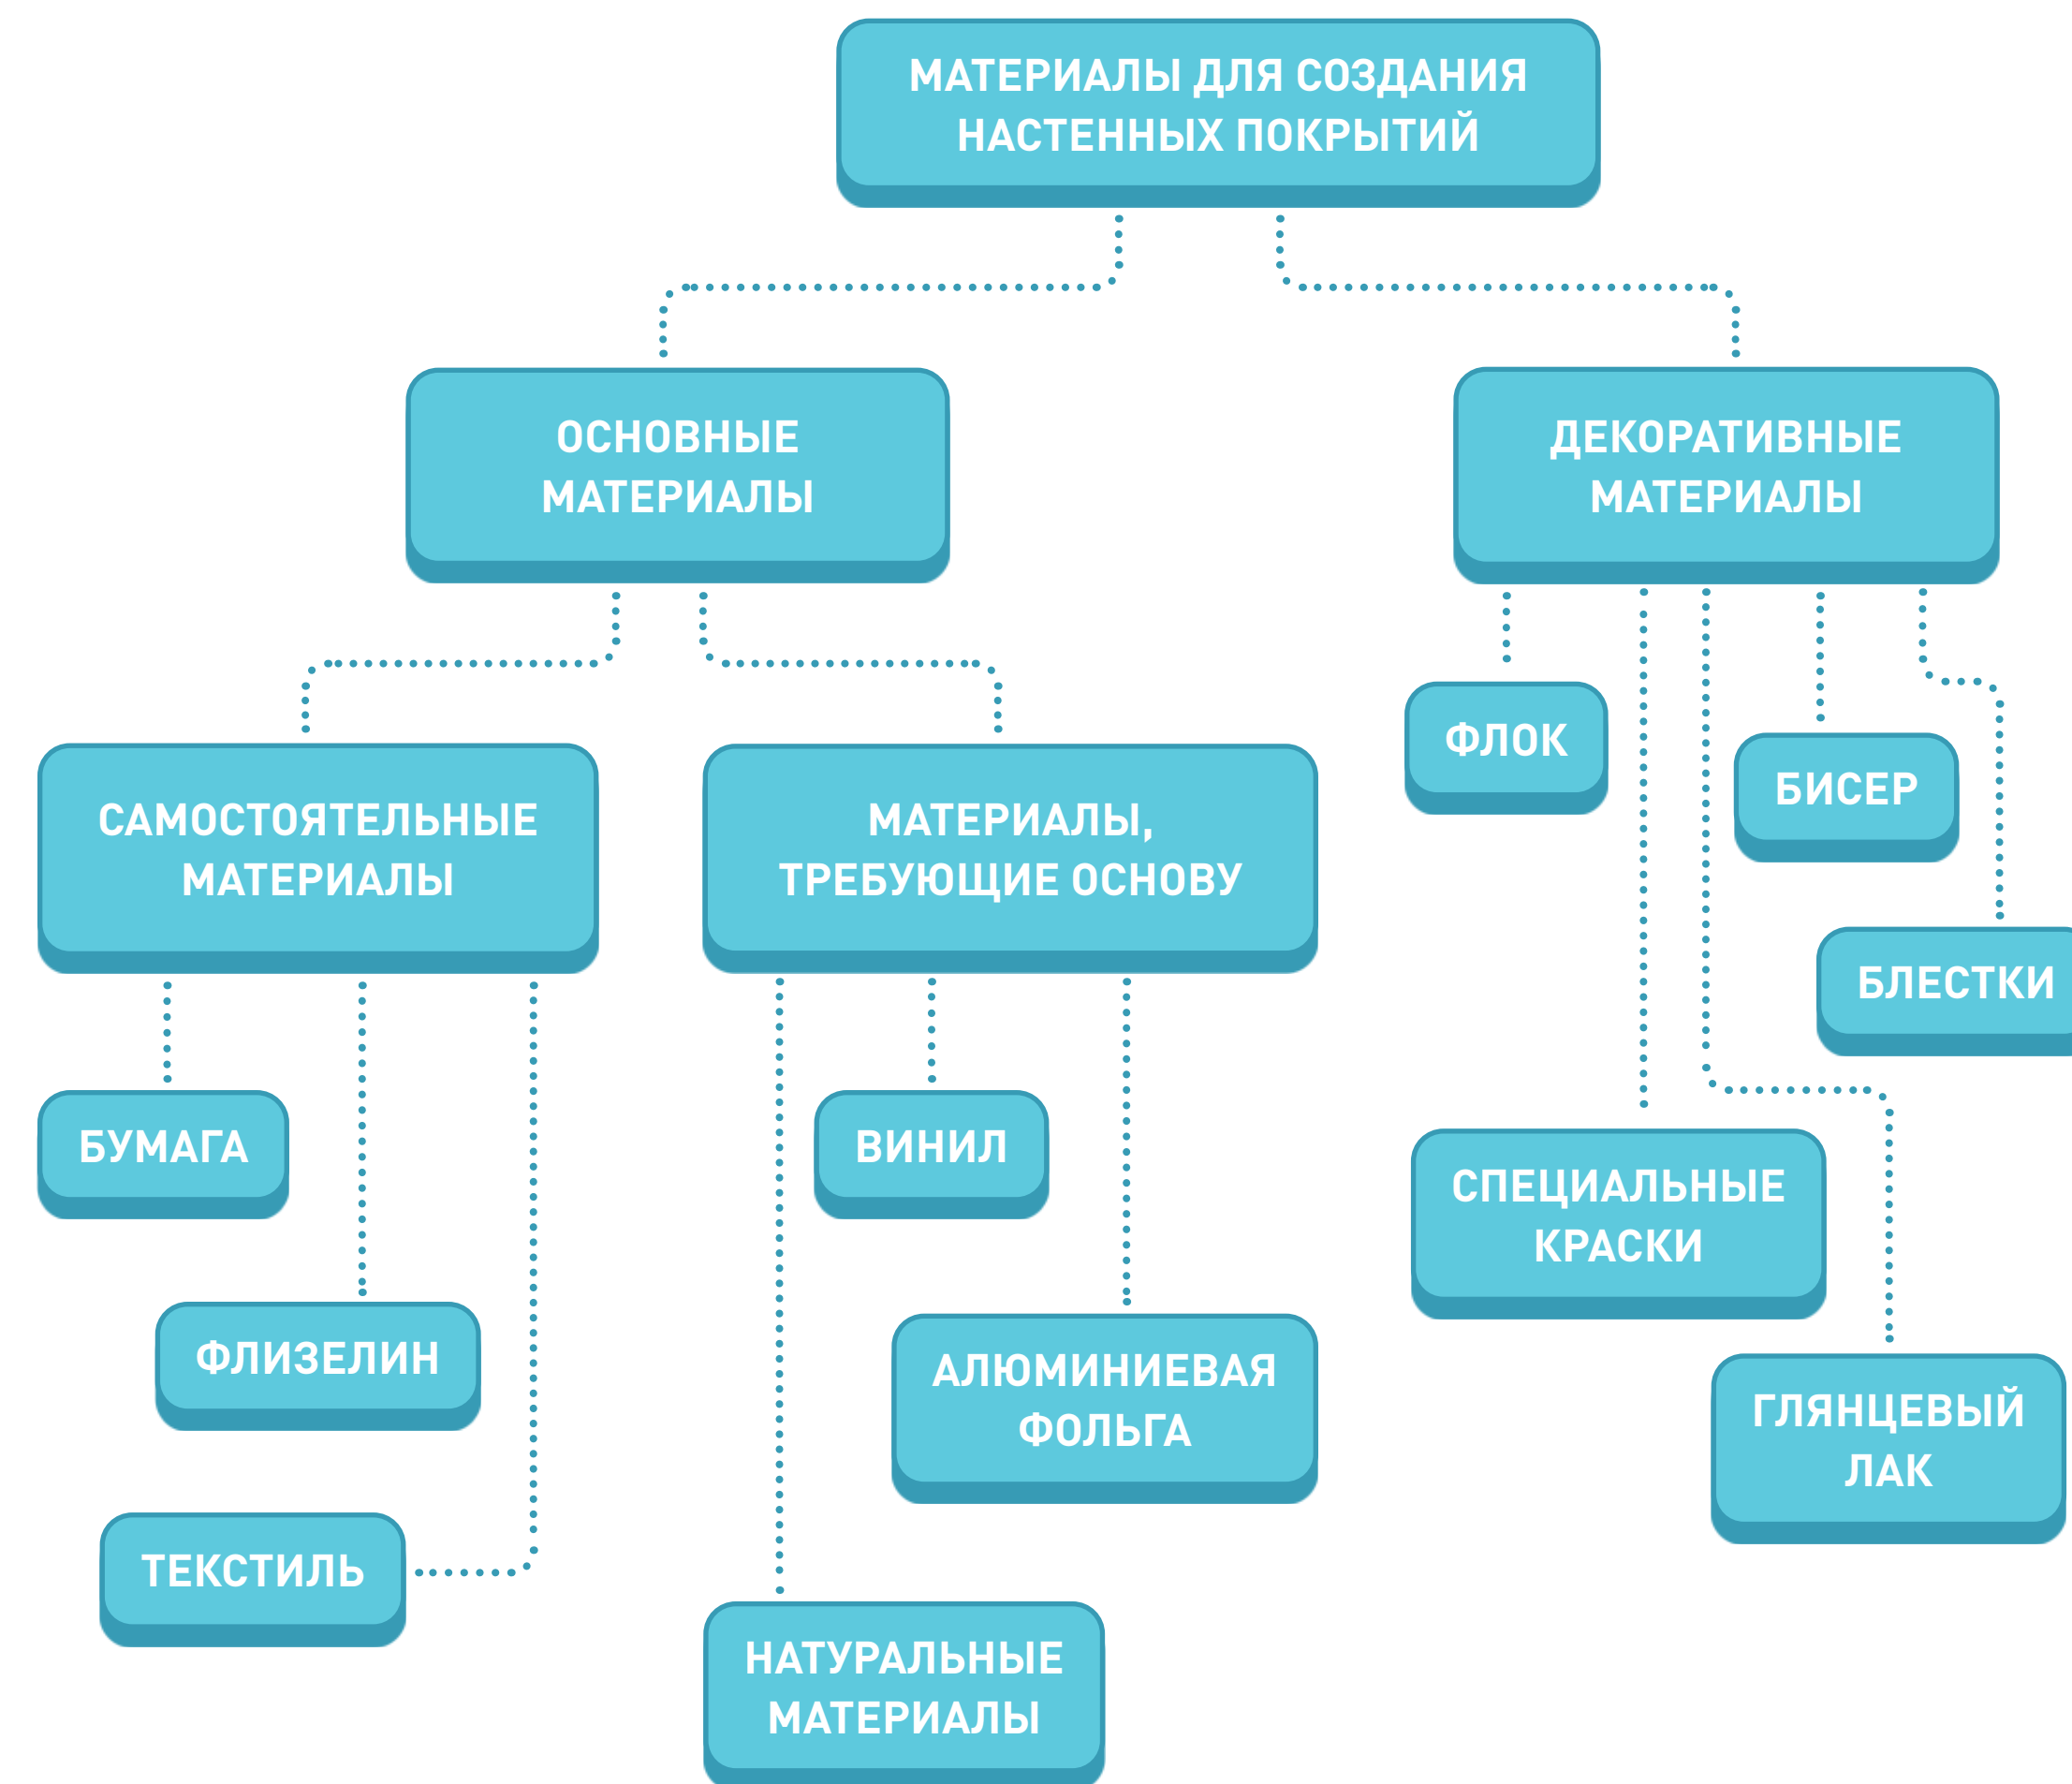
МАТЕРИАЛЫ ДЛЯ СОЗДАНИЯ НАСТЕННЫХ ПОКРЫТИЙ

ОСНОВНЫЕ МАТЕРИАЛЫ

ДЕКОРАТИВНЫЕ МАТЕРИАЛЫ

САМОСТОЯТЕЛЬНЫЕ МАТЕРИАЛЫ

МАТЕРИАЛЫ, ТРЕБУЮЩИЕ ОСНОВУ

ФЛОК

БИСЕР

БЛЕСТКИ

БУМАГА

ВИНИЛ

СПЕЦИАЛЬНЫЕ КРАСКИ

ФЛИЗЕЛИН

АЛЮМИНИЕВАЯ ФОЛЬГА

ГЛЯНЦЕВЫЙ ЛАК

ТЕКСТИЛЬ

НАТУРАЛЬНЫЕ МАТЕРИАЛЫ